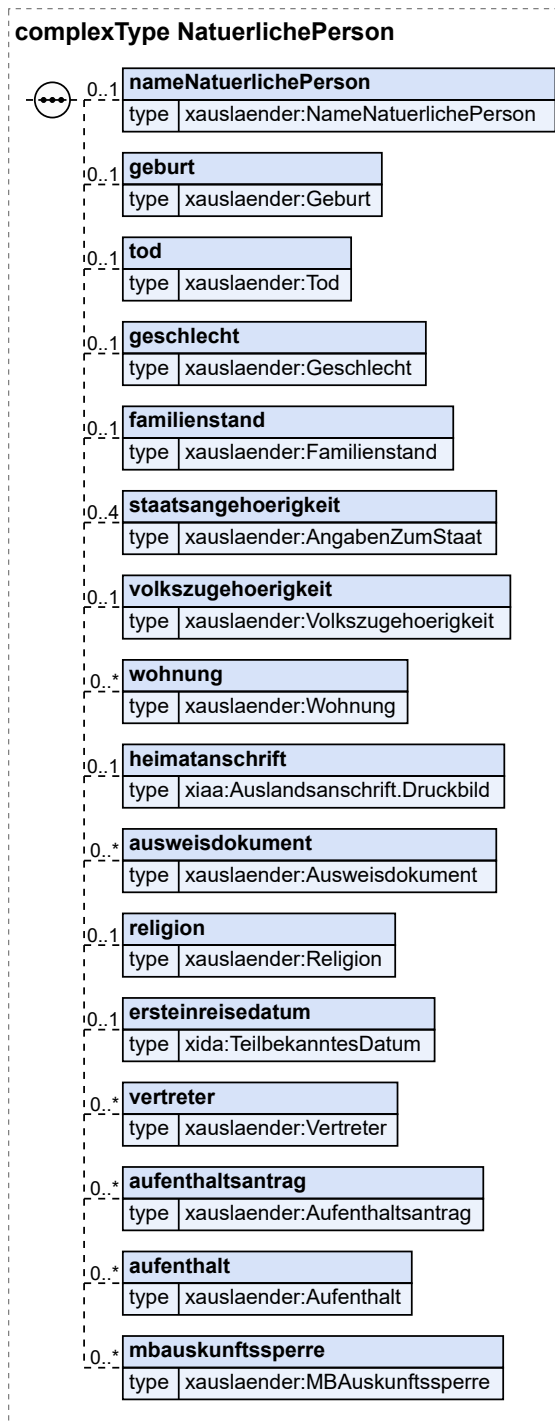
complexType NatuerlichePerson

0..1 nameNatuerlichePerson
type xauslaender:NameNatuerlichePerson

0..1 geburt
type xauslaender:Geburt

0..1 tod
type xauslaender:Tod

0..1 geschlecht
type xauslaender:Geschlecht

0..1 familienstand
type xauslaender:Familienstand

0..4 staatsangehoerigkeit
type xauslaender:AngabenZumStaat

0..1 volkszugehoerigkeit
type xauslaender:Volkszugehoerigkeit

0..* wohnung
type xauslaender:Wohnung

0..1 heimatanschrift
type xiaa:Auslandsanschrift.Druckbild

0..* ausweisdokument
type xauslaender:Ausweisdokument

0..1 religion
type xauslaender:Religion

0..1 ersteinreisedatum
type xida:TeilbekanntesDatum

0..* vertreter
type xauslaender:Vertreter

0..* aufenthaltsantrag
type xauslaender:Aufenthaltsantrag

0..* aufenthalt
type xauslaender:Aufenthalt

0..* mbauskunftssperre
type xauslaender:MBAuskunftssperre